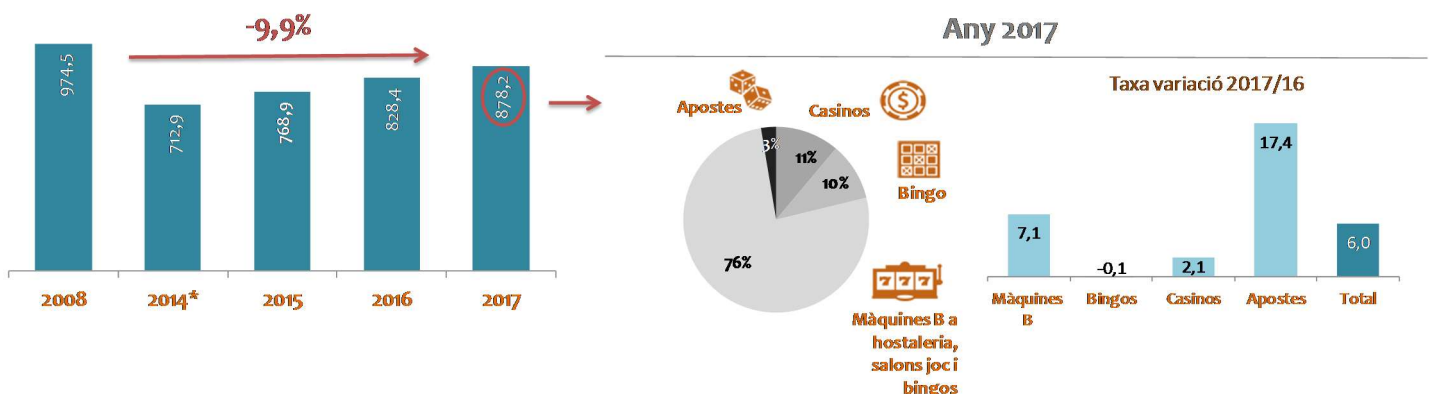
-9,9%

| 2008 | 2014* | 2015 | 2016 | 2017 |
|---|---|---|---|---|
| 974,5 | 712,9 | 768,9 | 828,4 | 878,2 |

Any 2017

Apostes
Casinos
Bingo
3%
11%
10%
76%
Màquines B a hostaleria, salons joc i bingos

Taxa variació 2017/16

| Màquines B | Bingos | Casinos | Apostes | Total |
|---|---|---|---|---|
| 7,1 | -0,1 | 2,1 | 17,4 | 6,0 |